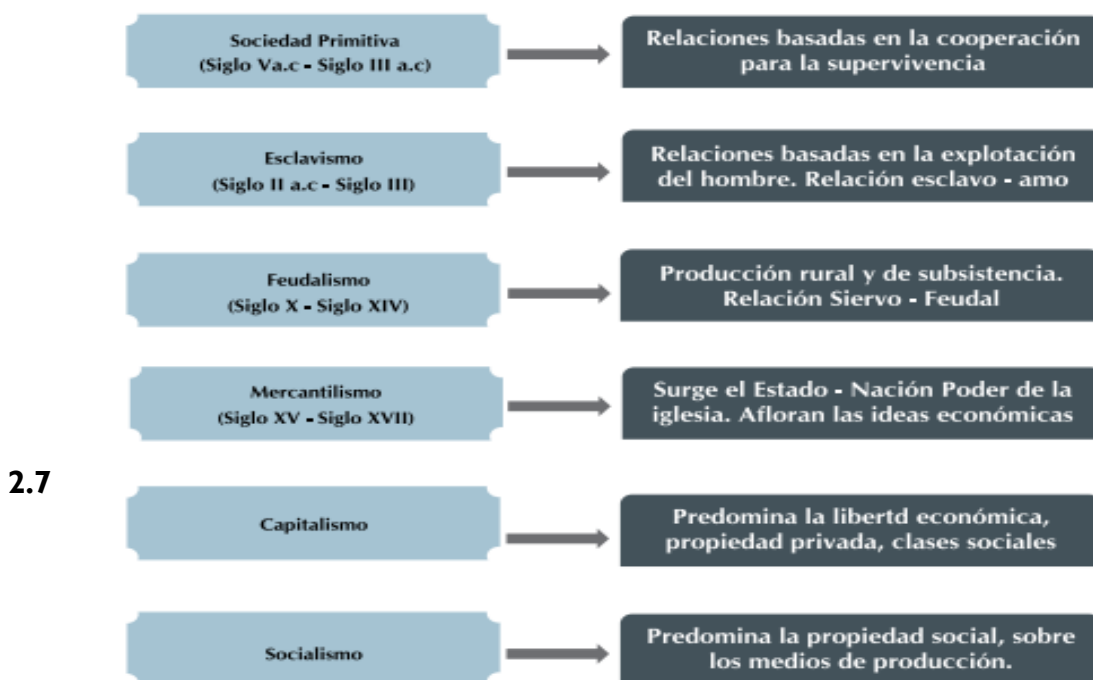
Sociedad Primitiva (Siglo Va.c - Siglo III a.c)

Relaciones basadas en la cooperación para la supervivencia

Esclavismo (Siglo II a.c - Siglo III)

Relaciones basadas en la explotación del hombre. Relación esclavo - amo

Feudalismo (Siglo X - Siglo XIV)

Producción rural y de subsistencia. Relación Siervo - Feudal

Mercantilismo (Siglo XV - Siglo XVII)

Surge el Estado - Nación Poder de la iglesia. Afloran las ideas económicas

2.7

Capitalismo

Predomina la libertd económica, propiedad privada, clases sociales

Socialismo

Predomina la propiedad social, sobre los medios de producción.